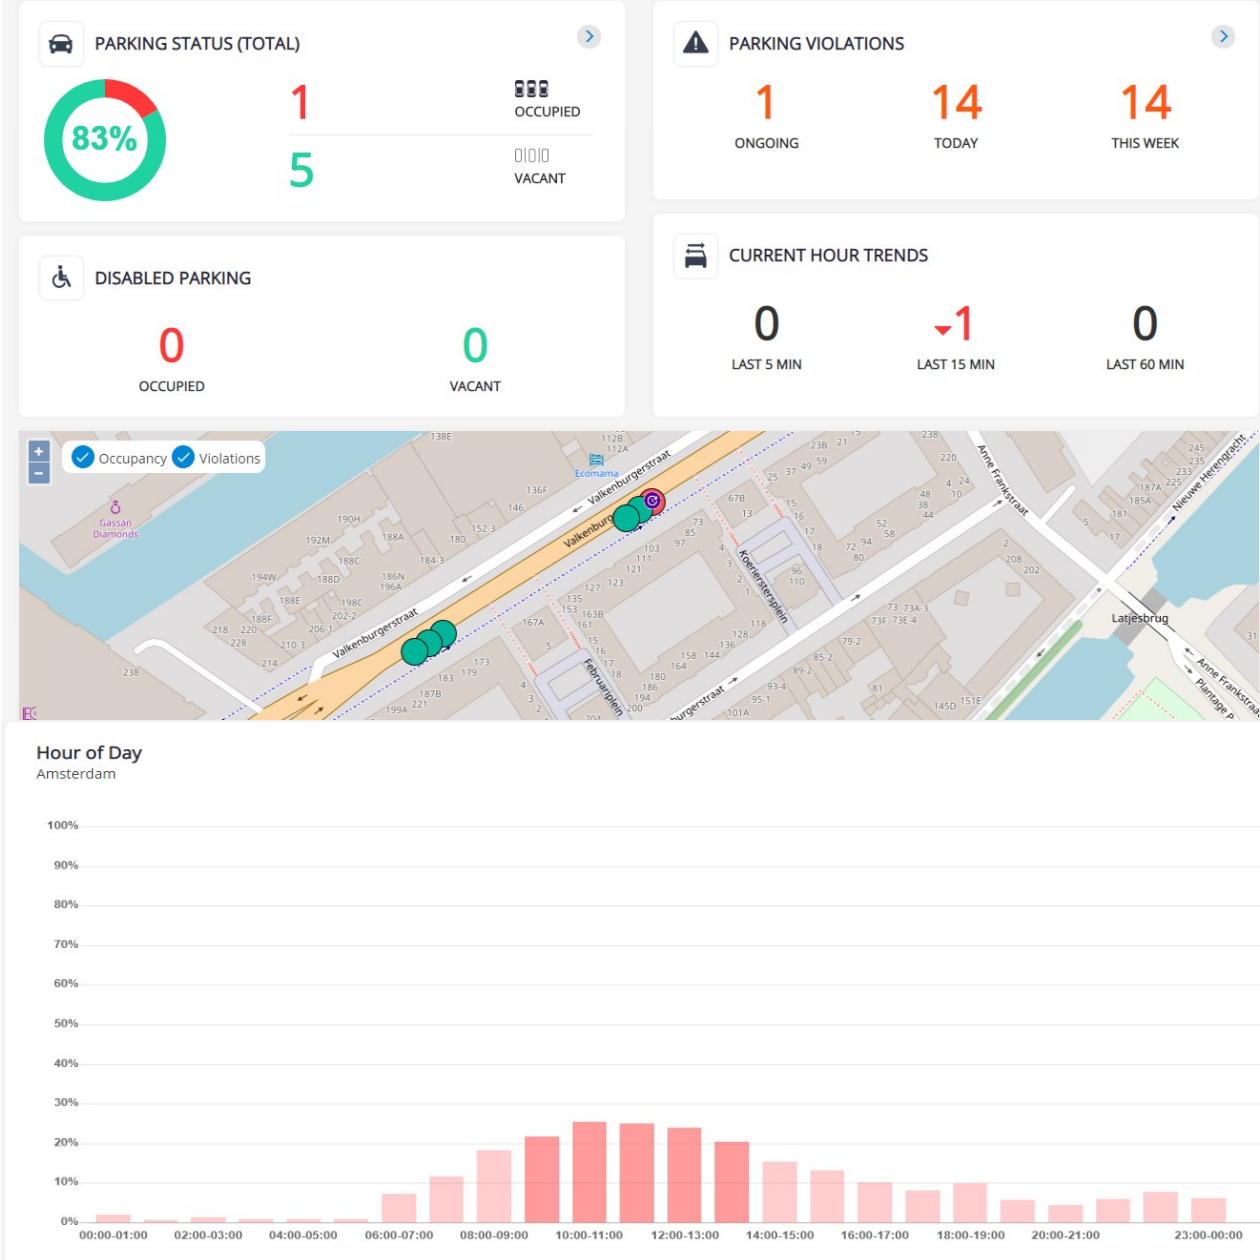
PARKING STATUS (TOTAL)

83%

1
OCCUPIED

5
VACANT

PARKING VIOLATIONS

1
ONGOING

14
TODAY

14
THIS WEEK

DISABLED PARKING

0
OCCUPIED

0
VACANT

CURRENT HOUR TRENDS

0
LAST 5 MIN

-1
LAST 15 MIN

0
LAST 60 MIN

+
−
Occupancy
Violations

Gassan Diamonds
Ecomama
Valkenburgerstraat
Valkenburgerstraat
Valkenburgerstraat
Koetiersplein
Februariplein
Anne Frankstraat
Nieuwe Herengracht
Latjesbrug
Anne Frankstraat
Plantage
138E 112B 112A 136F 146 152-3 180 190H 192M 188A 188C 188D 184-3 194W 186N 196A 188E 198C 188F 202-2 218 220 206-1 228 210-3 214 238 135 153 163B 161 167A 127 123 103 111 121 73 85 97 67B 13 25 37 49 59 23B 21 15 15 16 17 18 72 94 80 52 58 48 38 44 4 24 10 220 23B 2 208 202 96 110 118 128 136 158 144 164 180 186 194 200 173 179 183 187B 199A 221 5 15 16 17 18 4 3 2 1 73 73A-3 73F 73E-4 79-2 85-2 89-2 93-4 95-1 101A 81 145D 151E 245 235 233 225 187A 185A 181 17 5 31

Hour of Day
Amsterdam

100%
90%
80%
70%
60%
50%
40%
30%
20%
10%
0%

00:00-01:00
02:00-03:00
04:00-05:00
06:00-07:00
08:00-09:00
10:00-11:00
12:00-13:00
14:00-15:00
16:00-17:00
18:00-19:00
20:00-21:00
23:00-00:00